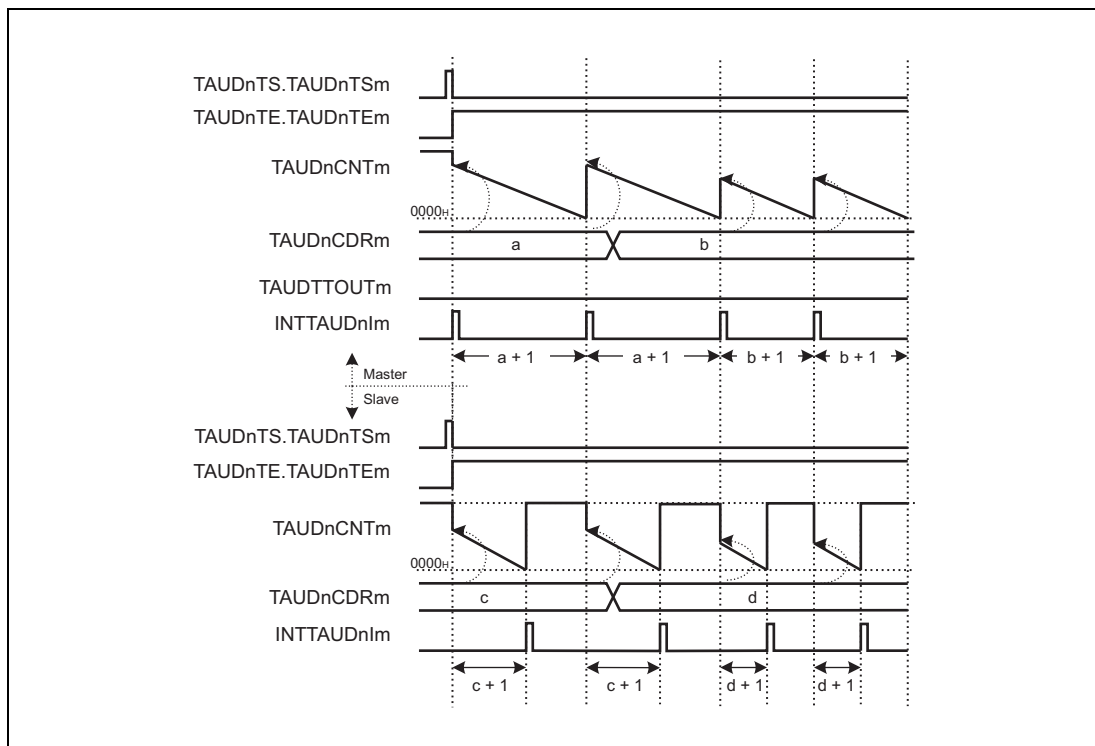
TAUDnTS.TAUDnTSm
TAUDnTE.TAUDnTEm
TAUDnCNTm
$0000_H$
TAUDnCDRm
a
b
TAUDTTOUTm
INTTAUDnIm
a + 1
a + 1
b + 1
b + 1
Master
Slave
TAUDnTS.TAUDnTSm
TAUDnTE.TAUDnTEm
TAUDnCNTm
$0000_H$
TAUDnCDRm
c
d
INTTAUDnIm
c + 1
c + 1
d + 1
d + 1